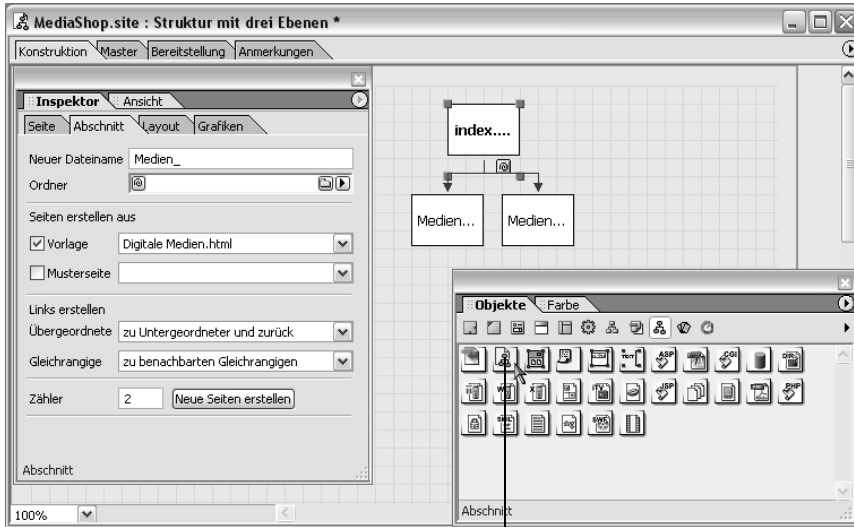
MediaShop.site : Struktur mit drei Ebenen *

Konstruktion Master Bereitstellung Anmerkungen

Inspektor Ansicht

Seite Abschnitt Layout Grafiken

Neuer Dateiname Medien_

Ordner

Seiten erstellen aus

Vorlage Digitale Medien.html

Musterseite

Links erstellen

Übergeordnete zu Untergeordneter und zurück

Gleichrangige zu benachbarten Gleichrangigen

Zähler 2 Neue Seiten erstellen

Abschnitt

index....

Medien...

Medien...

Objekte Farbe

Abschnitt

100%